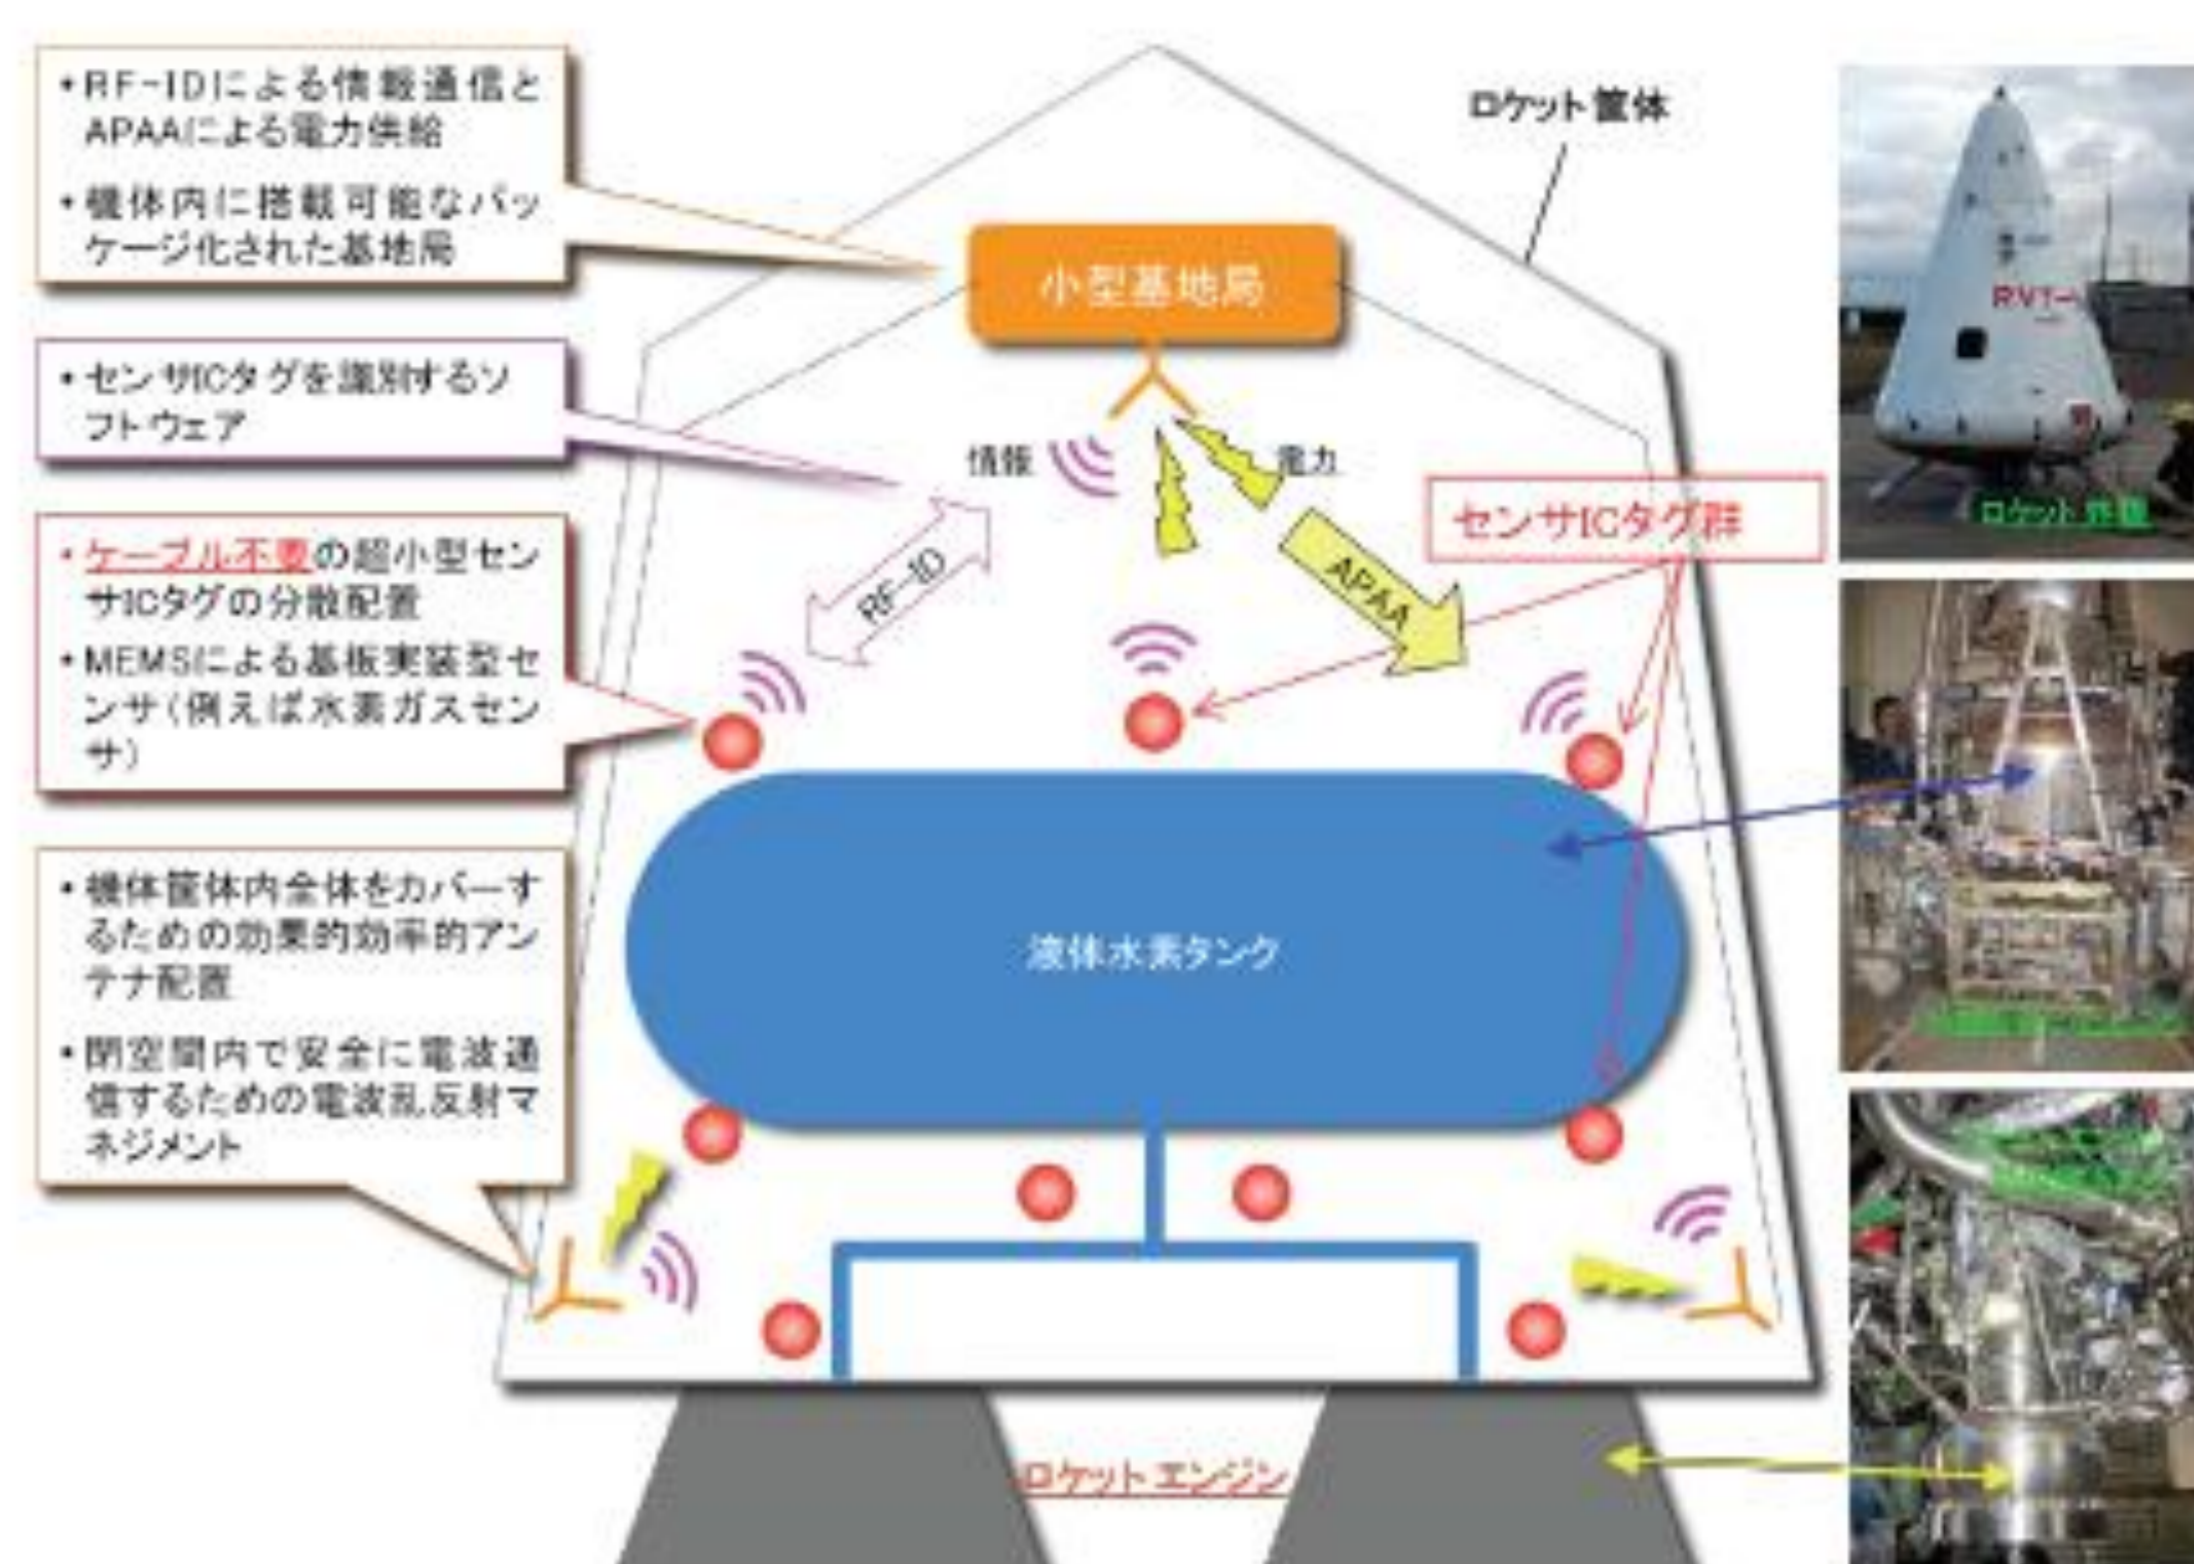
・RF-IDによる情報通信とAPAAによる電力供給

・機体内に搭載可能なパッケージ化された基地局

・センサICタグを識別するソフトウェア

・ケーブル不要の超小型センサICタグの分散配置

・MEMSによる基板実装型センサ（例えば水素ガスセンサ）

・機体筐体内全体をカバーするための効果的効率的アンテナ配置

・閉空間内で安全に電波通信するための電波乱反射マネジメント

ロケット筐体

小型基地局

情報

電力

RF-ID

APAA

センサICタグ群

液体水素タンク

ロケットエンジン

RVT

ロケット 外観

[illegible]